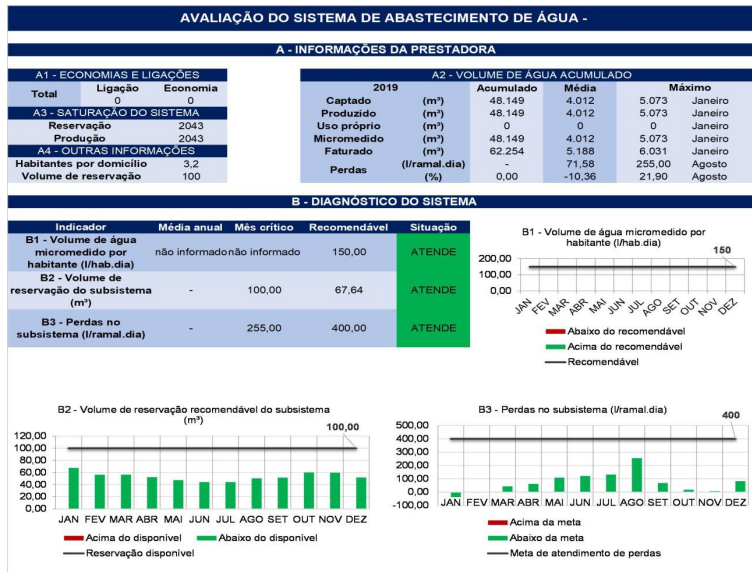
AVALIAÇÃO DO SISTEMA DE ABASTECIMENTO DE ÁGUA -

A - INFORMAÇÕES DA PRESTADORA

A1 - ECONOMIAS E LIGAÇÕES

| Total | Ligação | Economia |
|---|---|---|
| | 0 | 0 |

A3 - SATURAÇÃO DO SISTEMA

| Reservação | 2043 |
|---|---|
| Produção | 2043 |

A4 - OUTRAS INFORMAÇÕES

| Habitantes por domicílio | 3,2 |
|---|---|
| Volume de reservação | 100 |

A2 - VOLUME DE ÁGUA ACUMULADO

| 2019 | | Acumulado | Média | Máximo | |
|---|---|---|---|---|---|
| Captado | (m³) | 48.149 | 4.012 | 5.073 | Janeiro |
| Produzido | (m³) | 48.149 | 4.012 | 5.073 | Janeiro |
| Uso próprio | (m³) | 0 | 0 | 0 | Janeiro |
| Micromedido | (m³) | 48.149 | 4.012 | 5.073 | Janeiro |
| Faturado | (m³) | 62.254 | 5.188 | 6.031 | Janeiro |
| Perdas | (l/ramal.dia) | - | 71,58 | 255,00 | Agosto |
| | (%) | 0,00 | -10,36 | 21,90 | Agosto |

B - DIAGNÓSTICO DO SISTEMA

| Indicador | Média anual | Mês crítico | Recomendável | Situação |
|---|---|---|---|---|
| B1 - Volume de água micromedido por habitante (l/hab.dia) | não informado | não informado | 150,00 | ATENDE |
| B2 - Volume de reservação do subsistema (m³) | - | 100,00 | 67,64 | ATENDE |
| B3 - Perdas no subsistema (l/ramal.dia) | - | 255,00 | 400,00 | ATENDE |

B1 - Volume de água micromedido por habitante (l/hab.dia)
150
200,00
100,00
0,00
JAN FEV MAR ABR MAI JUN JUL AGO SET OUT NOV DEZ
Abaixo do recomendável
Acima do recomendável
Recomendável

B2 - Volume de reservação recomendável do subsistema (m³)
100,00
120,00
100,00
80,00
60,00
40,00
20,00
0,00
JAN FEV MAR ABR MAI JUN JUL AGO SET OUT NOV DEZ
Acima do disponível
Abaixo do disponível
Reservação disponível

B3 - Perdas no subsistema (l/ramal.dia)
400
500,00
400,00
300,00
200,00
100,00
0,00
-100,00
JAN FEV MAR ABR MAI JUN JUL AGO SET OUT NOV DEZ
Acima da meta
Abaixo da meta
Meta de atendimento de perdas